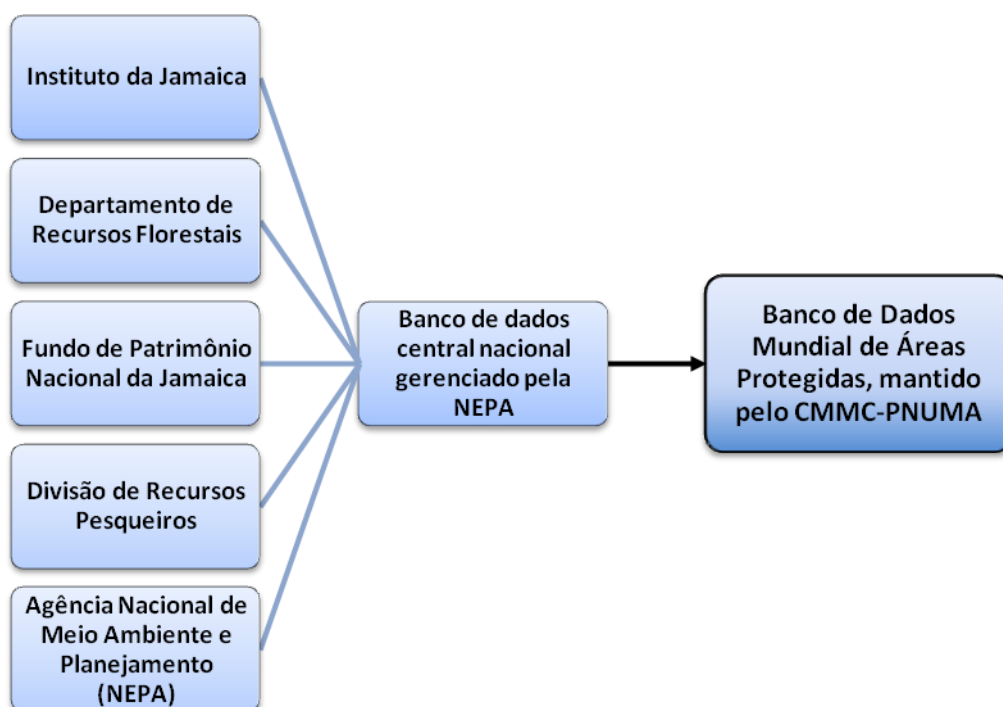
Instituto da Jamaica

Departamento de Recursos Florestais

Fundo de Patrimônio Nacional da Jamaica

Divisão de Recursos Pesqueiros

Agência Nacional de Meio Ambiente e Planejamento (NEPA)

Banco de dados central nacional gerenciado pela NEPA

Banco de Dados Mundial de Áreas Protegidas, mantido pelo CMMC-PNUMA